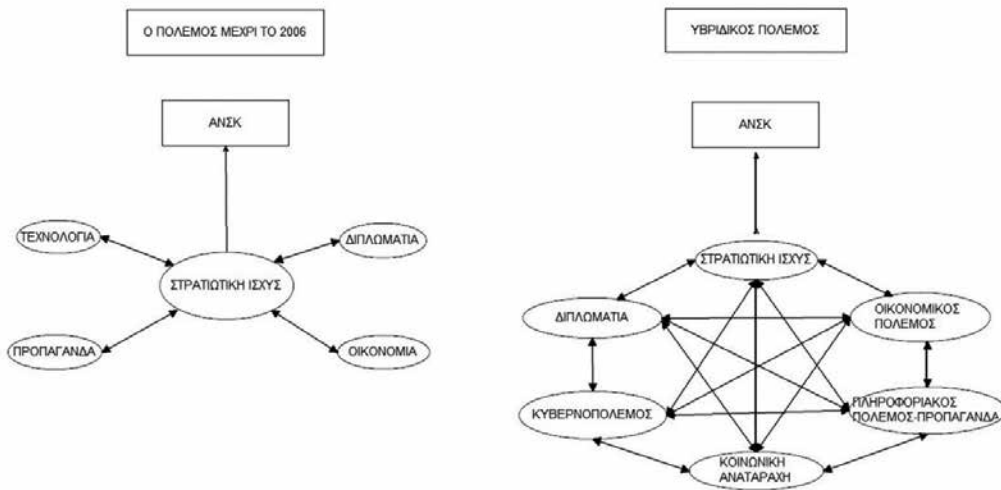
Ο ΠΟΛΕΜΟΣ ΜΕΧΡΙ ΤΟ 2006

ΑΝΣΚ

ΤΕΧΝΟΛΟΓΙΑ

ΔΙΠΛΩΜΑΤΙΑ

ΣΤΡΑΤΙΩΤΙΚΗ ΙΣΧΥΣ

ΠΡΟΠΑΓΑΝΔΑ

ΟΙΚΟΝΟΜΙΑ

ΥΒΡΙΔΙΚΟΣ ΠΟΛΕΜΟΣ

ΑΝΣΚ

ΣΤΡΑΤΙΩΤΙΚΗ ΙΣΧΥΣ

ΔΙΠΛΩΜΑΤΙΑ

ΟΙΚΟΝΟΜΙΚΟΣ ΠΟΛΕΜΟΣ

ΚΥΒΕΡΝΟΠΟΛΕΜΟΣ

ΠΛΗΡΟΦΟΡΙΑΚΟΣ ΠΟΛΕΜΟΣ-ΠΡΟΠΑΓΑΝΔΑ

ΚΟΙΝΩΝΙΚΗ ΑΝΑΤΑΡΑΧΗ